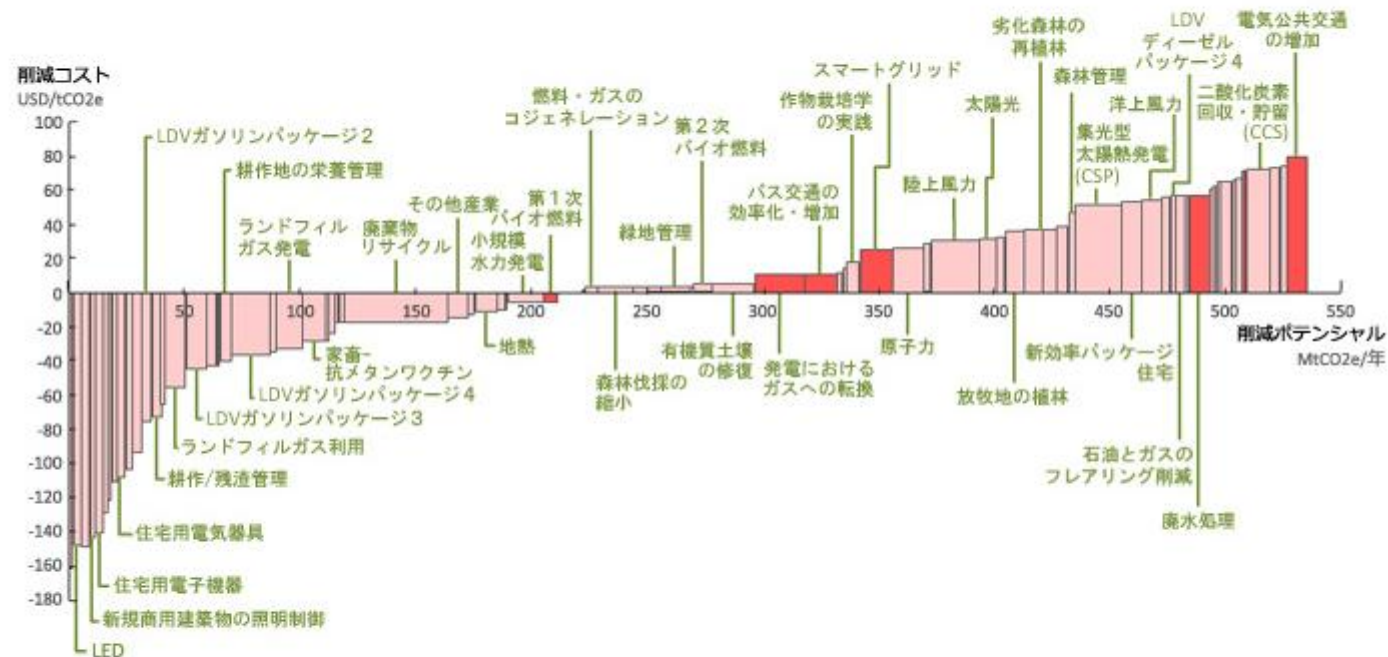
削減コスト
USD/tCO2e

100
80
60
40
20
0
-20
-40
-60
-80
-100
-120
-140
-160
-180

50
100
150
200
250
300
350
400
450
500
550

削減ポテンシャル
MtCO2e/年

LDVガソリンパッケージ２
耕作地の栄養管理
ランドフィルガス発電
廃棄物リサイクル
その他産業
小規模水力発電
第１次バイオ燃料
燃料・ガスのコジェネレーション
緑地管理
第２次バイオ燃料
バス交通の効率化・増加
作物栽培学の実践
スマートグリッド
陸上風力
太陽光
劣化森林の再植林
森林管理
集光型太陽熱発電(CSP)
洋上風力
LDVディーゼルパッケージ４
二酸化炭素回収・貯留(CCS)
電気公共交通の増加

家畜－抗メタンワクチン
LDVガソリンパッケージ４
LDVガソリンパッケージ３
ランドフィルガス利用
耕作/残渣管理
住宅用電気器具
住宅用電子機器
新規商用建築物の照明制御
LED
地熱
森林伐採の縮小
有機質土壌の修復
発電におけるガスへの転換
原子力
放牧地の植林
新効率パッケージ住宅
石油とガスのフレアリング削減
廃水処理